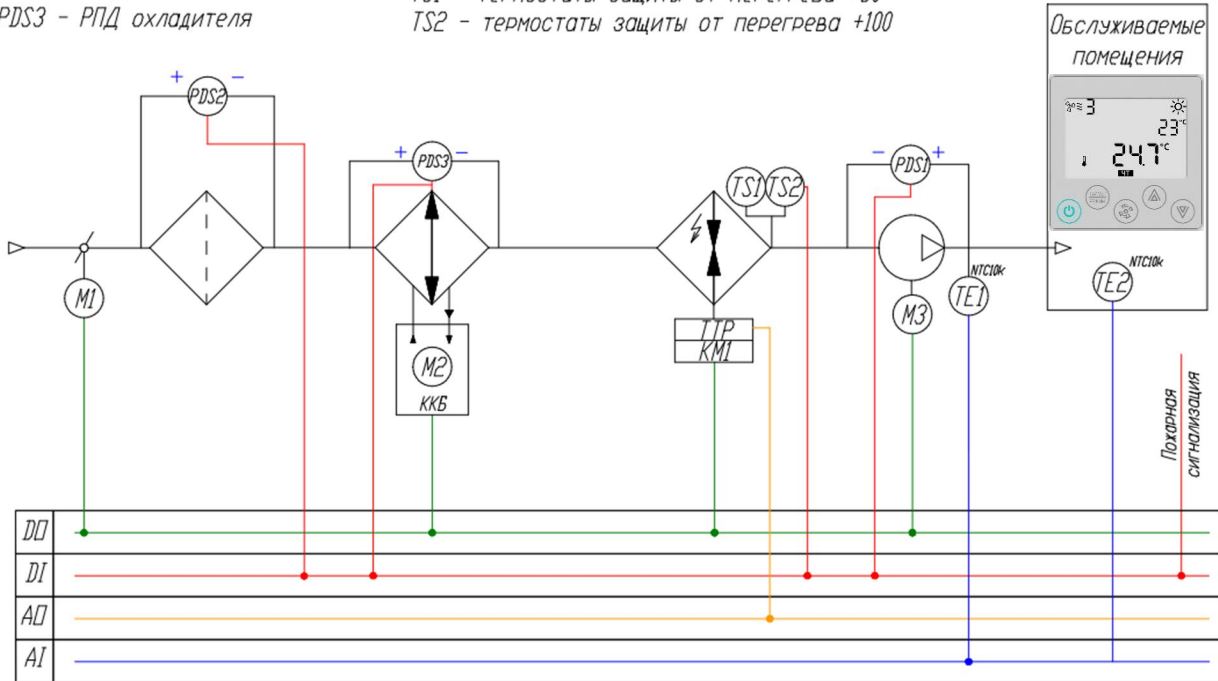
PDS3 - РПД охладителя

TS2 - термостаты защиты от перегрева +100

Обслуживаемые помещения

3

23°C

24.7°C

+ −

PDS2

+ PDS3 −

TS1 TS2

− PDS1 +

M1

M2

ККБ

ТТР

КМ1

M3

NTC10k

TE1

NTC10k

TE2

Пожарная сигнализация

DO

DI

AO

AI